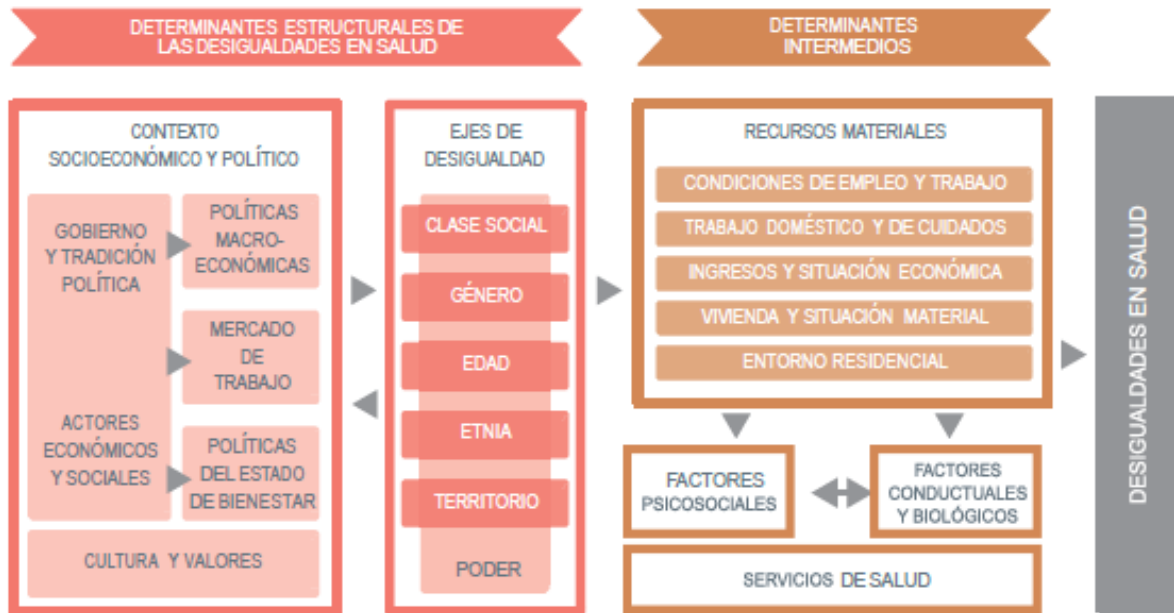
DETERMINANTES ESTRUCTURALES DE LAS DESIGUALDADES EN SALUD

DETERMINANTES INTERMEDIOS

CONTEXTO SOCIOECONÓMICO Y POLÍTICO

GOBIERNO Y TRADICIÓN POLÍTICA

POLÍTICAS MACRO-ECONÓMICAS

MERCADO DE TRABAJO

ACTORES ECONÓMICOS Y SOCIALES

POLÍTICAS DEL ESTADO DE BIENESTAR

CULTURA Y VALORES

EJES DE DESIGUALDAD

CLASE SOCIAL

GÉNERO

EDAD

ETNIA

TERRITORIO

PODER

RECURSOS MATERIALES

CONDICIONES DE EMPLEO Y TRABAJO

TRABAJO DOMÉSTICO Y DE CUIDADOS

INGRESOS Y SITUACIÓN ECONÓMICA

VIVIENDA Y SITUACIÓN MATERIAL

ENTORNO RESIDENCIAL

FACTORES PSICOSOCIALES

FACTORES CONDUCTUALES Y BIOLÓGICOS

SERVICIOS DE SALUD

DESIGUALDADES EN SALUD